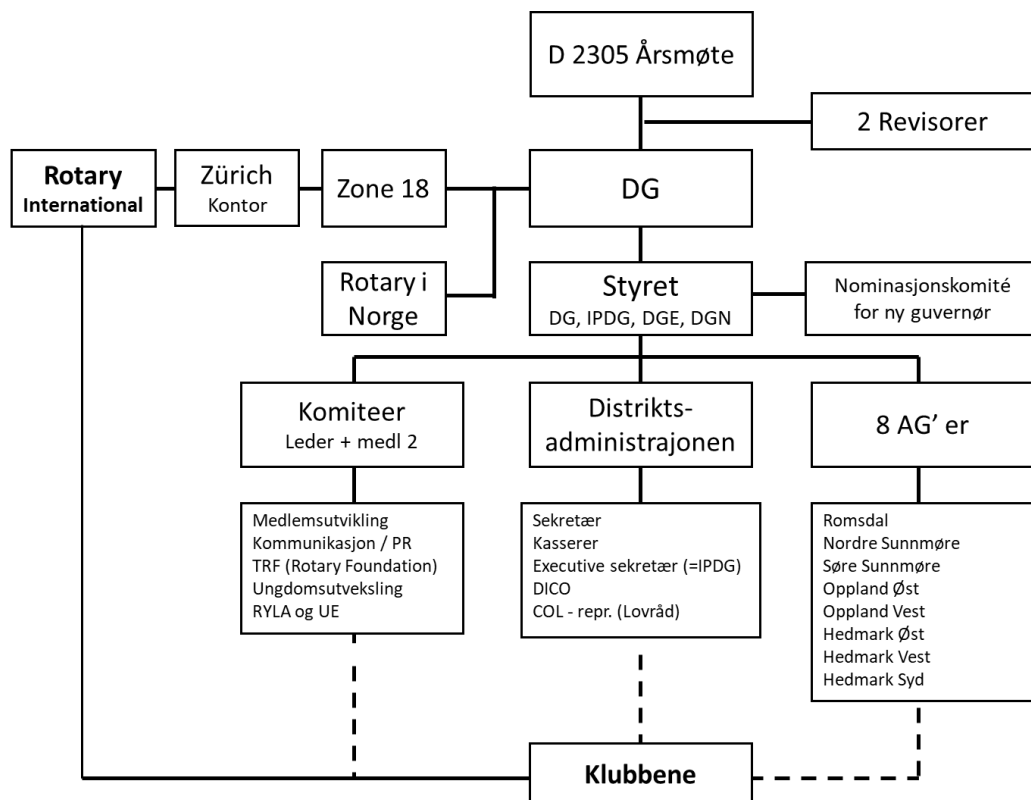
D 2305 Årsmøte

2 Revisorer

Rotary International

Zürich Kontor

Zone 18

DG

Rotary i Norge

Styret
DG, IPDG, DGE, DGN

Nominasjonskomité for ny guvernør

Komiteer
Leder + medl 2

Distrikts-administrajonen

8 AG' er

Medlemsutvikling
Kommunikasjon / PR
TRF (Rotary Foundation)
Ungdomsutveksling
RYLA og UE

Sekretær
Kasserer
Executive sekretær (=IPDG)
DICO
COL - repr. (Lovråd)

Romsdal
Nordre Sunnmøre
Søre Sunnmøre
Oppland Øst
Oppland Vest
Hedmark Øst
Hedmark Vest
Hedmark Syd

Klubbene